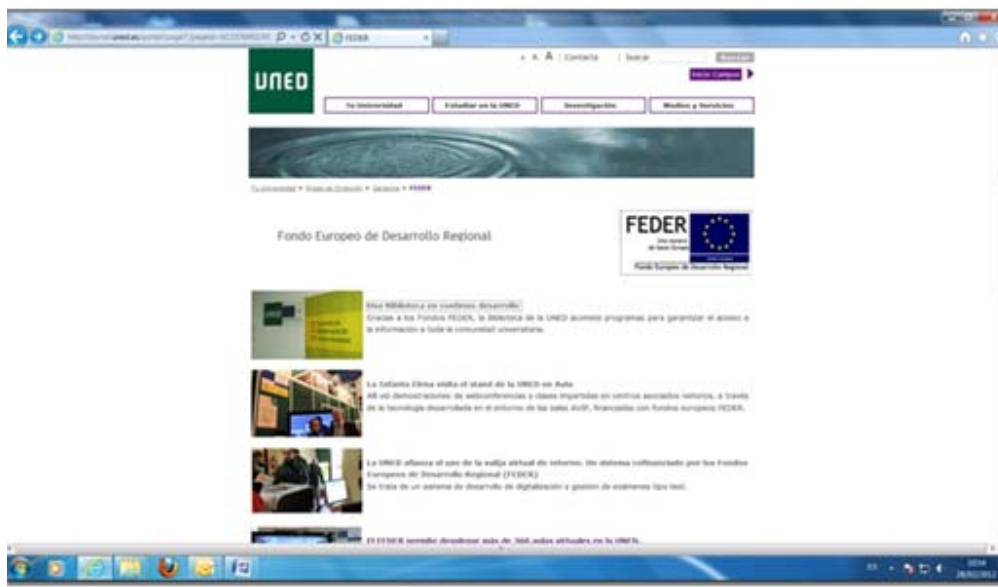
FEDER

UNED

A A A | Contacto | Buscar

Buscar

Inicio Campus

Tu Universidad

Estudiar en la UNED

Investigación

Medios y Servicios

Tu Universidad > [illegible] > FEDER

Fondo Europeo de Desarrollo Regional

FEDER

Una manera de hacer Europa

Fondo Europeo de Desarrollo Regional

Una Biblioteca en continuo desarrollo

Gracias a los Fondos FEDER, la Biblioteca de la UNED acomete programas para garantizar el acceso a la información a toda la comunidad universitaria.

La Infanta Elena visita el stand de la UNED en Aula

Allí vió demostraciones de webconferencias y clases impartidas en centros asociados remotos, a través de la tecnología desarrollada en el entorno de las salas AVIP, financiadas con fondos europeos FEDER.

La UNED afianza el uso de la valija virtual de retorno. Un sistema cofinanciado por los Fondos Europeos de Desarrollo Regional (FEDER)

Se trata de un sistema de desarrollo de digitalización y gestión de exámenes tipo test.

El FEDER permite desplegar más de 360 aulas virtuales en la UNED.